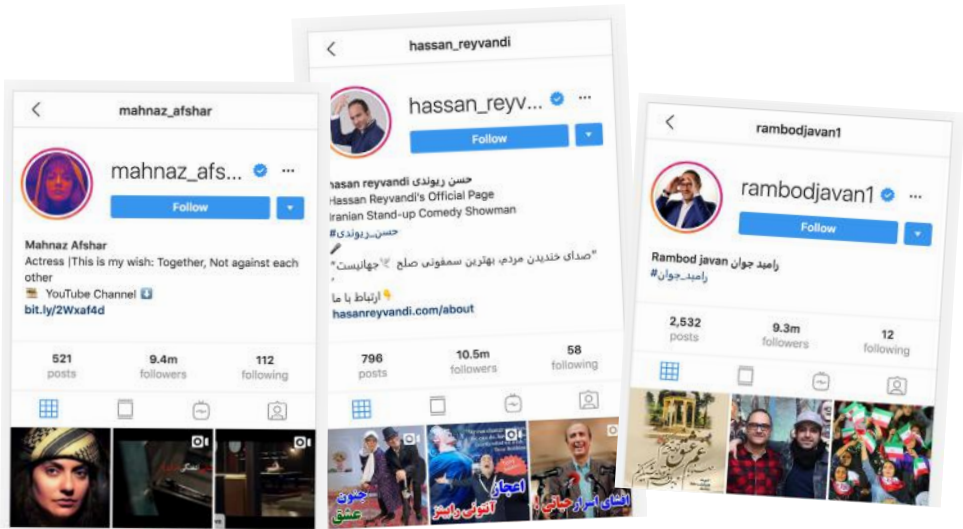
mahnaz_afshar

mahnaz_afs...

Follow

Mahnaz Afshar
Actress |This is my wish: Together, Not against each other
YouTube Channel
bit.ly/2Wxaf4d

521 posts
9.4m followers
112 following

hassan_reyvandi

hassan_reyv...

Follow

hasan reyvandi حسن ریوندی
Hassan Reyvandi's Official Page
Iranian Stand-up Comedy Showman
#حسن_ریوندی
"صدای خندیدن مردم، بهترین سمفونی صلح جهانیست"
ارتباط با ما
hasanreyvandi.com/about

796 posts
10.5m followers
58 following

جنون عشق
اعجاز آنتونی راینز
افشای اسرار حیاتی!

rambodjavan1

rambodjavan1

Follow

Rambod javan رامبد جوان
#رامبد_جوان

2,532 posts
9.3m followers
12 following